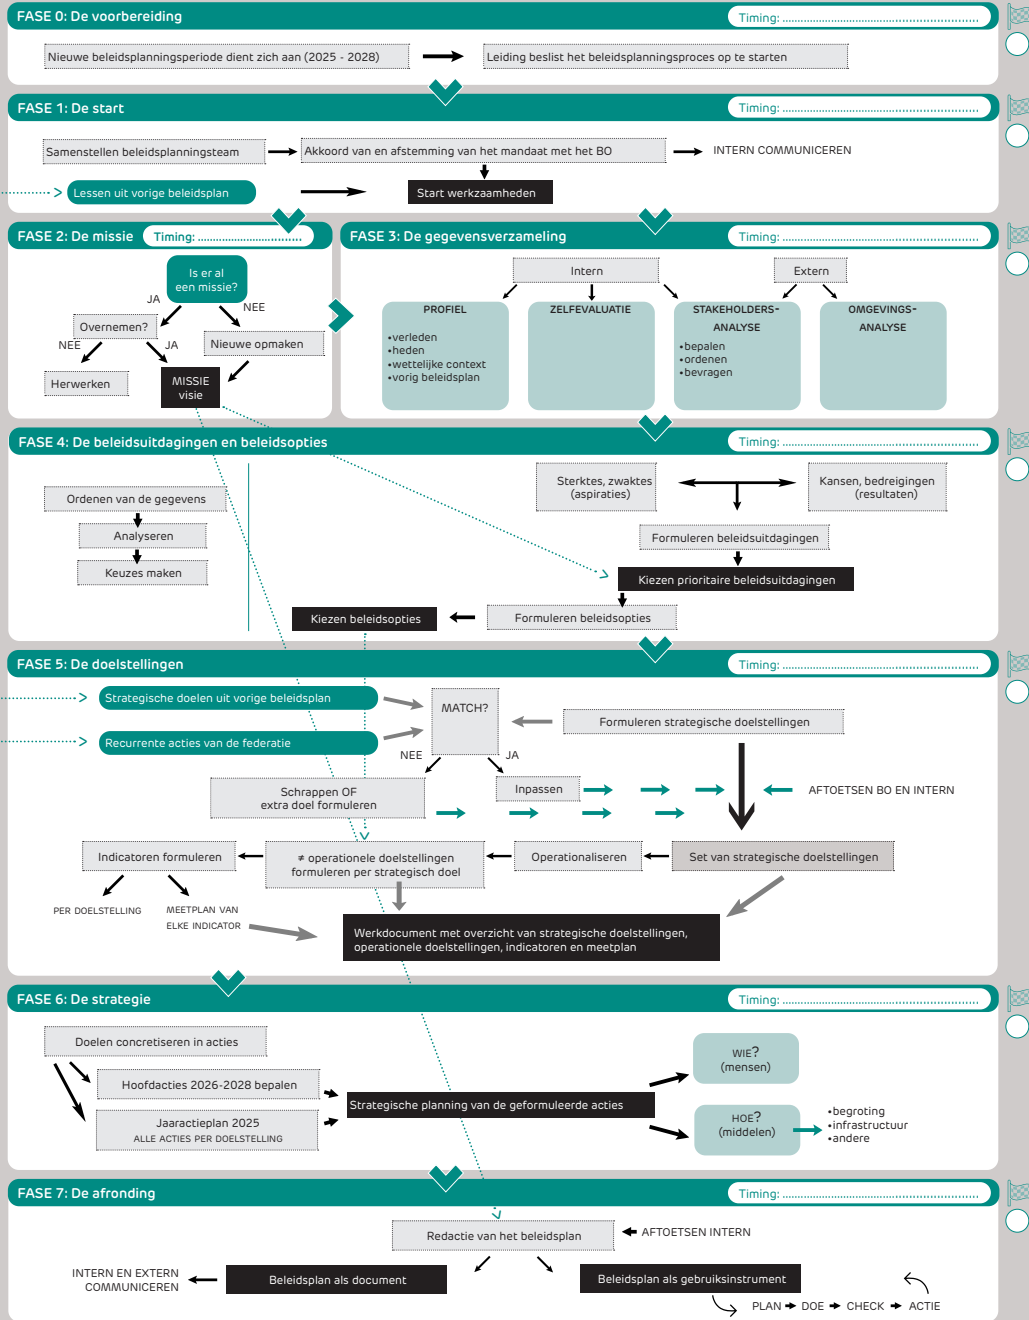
FASE 0: De voorbereiding
Timing: ..............................................

Nieuwe beleidsplanningsperiode dient zich aan (2025 - 2028)
Leiding beslist het beleidsplanningsproces op te starten

FASE 1: De start
Timing: ..............................................

Samenstellen beleidsplanningsteam
Akkoord van en afstemming van het mandaat met het BO
INTERN COMMUNICEREN
Lessen uit vorige beleidsplan
Start werkzaamheden

FASE 2: De missie
Timing: ..............................................

Is er al een missie?
JA
NEE
Overnemen?
NEE
JA
Nieuwe opmaken
Herwerken
MISSIE visie

FASE 3: De gegevensverzameling
Timing: ..............................................

Intern
Extern
PROFIEL
•verleden
•heden
•wettelijke context
•vorig beleidsplan
ZELFEVALUATIE
STAKEHOLDERS-ANALYSE
•bepalen
•ordenen
•bevragen
OMGEVINGS-ANALYSE

FASE 4: De beleidsuitdagingen en beleidsopties
Timing: ..............................................

Ordenen van de gegevens
Analyseren
Keuzes maken
Sterktes, zwaktes (aspiraties)
Kansen, bedreigingen (resultaten)
Formuleren beleidsuitdagingen
Kiezen prioritaire beleidsuitdagingen
Kiezen beleidsopties
Formuleren beleidsopties

FASE 5: De doelstellingen
Timing: ..............................................

Strategische doelen uit vorige beleidsplan
Recurrente acties van de federatie
MATCH?
Formuleren strategische doelstellingen
NEE
JA
Schrappen OF extra doel formuleren
Inpassen
AFTOETSEN BO EN INTERN
Indicatoren formuleren
≠ operationele doelstellingen formuleren per strategisch doel
Operationaliseren
Set van strategische doelstellingen
PER DOELSTELLING
MEETPLAN VAN ELKE INDICATOR
Werkdocument met overzicht van strategische doelstellingen, operationele doelstellingen, indicatoren en meetplan

FASE 6: De strategie
Timing: ..............................................

Doelen concretiseren in acties
Hoofdacties 2026-2028 bepalen
Jaaractieplan 2025
ALLE ACTIES PER DOELSTELLING
Strategische planning van de geformuleerde acties
WIE? (mensen)
HOE? (middelen)
•begroting
•infrastructuur
•andere

FASE 7: De afronding
Timing: ..............................................

Redactie van het beleidsplan
AFTOETSEN INTERN
INTERN EN EXTERN COMMUNICEREN
Beleidsplan als document
Beleidsplan als gebruiksinstrument
PLAN → DOE → CHECK → ACTIE